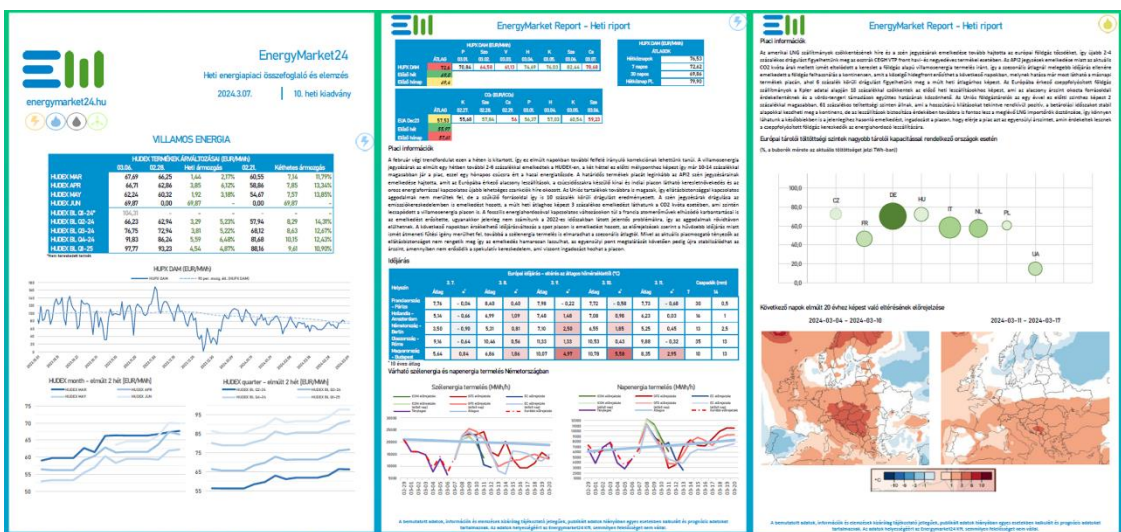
EnergyMarket24

Heti energiapiaci összefoglaló és elemzés

2024.3.07. | 10. heti kiadvány

energymarket24.hu

VILLAMOS ENERGIA

HUDEX TERMÉKEK ÁRVÁLTOZÁSAI (EUR/MWh)

| | 03.06. | 02.28. | Heti árмozgás | | 02.21. | Kéthetes ármozgás | |
|---|---|---|---|---|---|---|---|
| HUDEX MAR | 67,69 | 66,25 | 1,44 | 2,17% | 60,55 | 7,14 | 11,79% |
| HUDEX APR | 66,71 | 62,86 | 3,85 | 6,12% | 58,86 | 7,85 | 13,34% |
| HUDEX MAY | 62,24 | 60,32 | 1,92 | 3,18% | 54,67 | 7,57 | 13,85% |
| HUDEX JUN | 69,87 | 0,00 | 69,87 | - | 0,00 | 69,87 | - |
| HUDEX BL Q2-24* | 106,31 | - | - | - | - | - | - |
| HUDEX BL Q2-24 | 66,23 | 62,94 | 3,29 | 5,22% | 57,94 | 8,29 | 14,31% |
| HUDEX BL Q3-24 | 76,75 | 72,94 | 3,81 | 5,22% | 68,12 | 8,63 | 12,67% |
| HUDEX BL Q4-24 | 91,83 | 86,24 | 5,59 | 6,48% | 81,68 | 10,15 | 12,43% |
| HUDEX BL Q1-25 | 97,77 | 93,23 | 4,54 | 4,87% | 88,16 | 9,61 | 10,90% |

*Peri terméktől teendő

HUPX DAM (EUR/MWh)

HUDEX month – elmúlt 2 hét (EUR/MWh)

HUDEX quarter – elmúlt 2 hét (EUR/MWh)

EnergyMarket Report - Heti riport

Piaci információk

Időjárás

Várható szélenergia és napenergia termelés Németországban

Szélenergia termelés (MWh/h)

Napenergia termelés (MWh/h)

EnergyMarket Report - Heti riport

Piaci információk

Európai tárolók töltöttségi szintek nagyobb tárolói kapacitással rendelkező országok esetén

CZ DE HU IT NL PL FR UA

Következő napok elmúlt 20 évhez képest való eltérésének előrejelzése

2024-03-04 – 2024-03-10

2024-03-11 – 2024-03-17